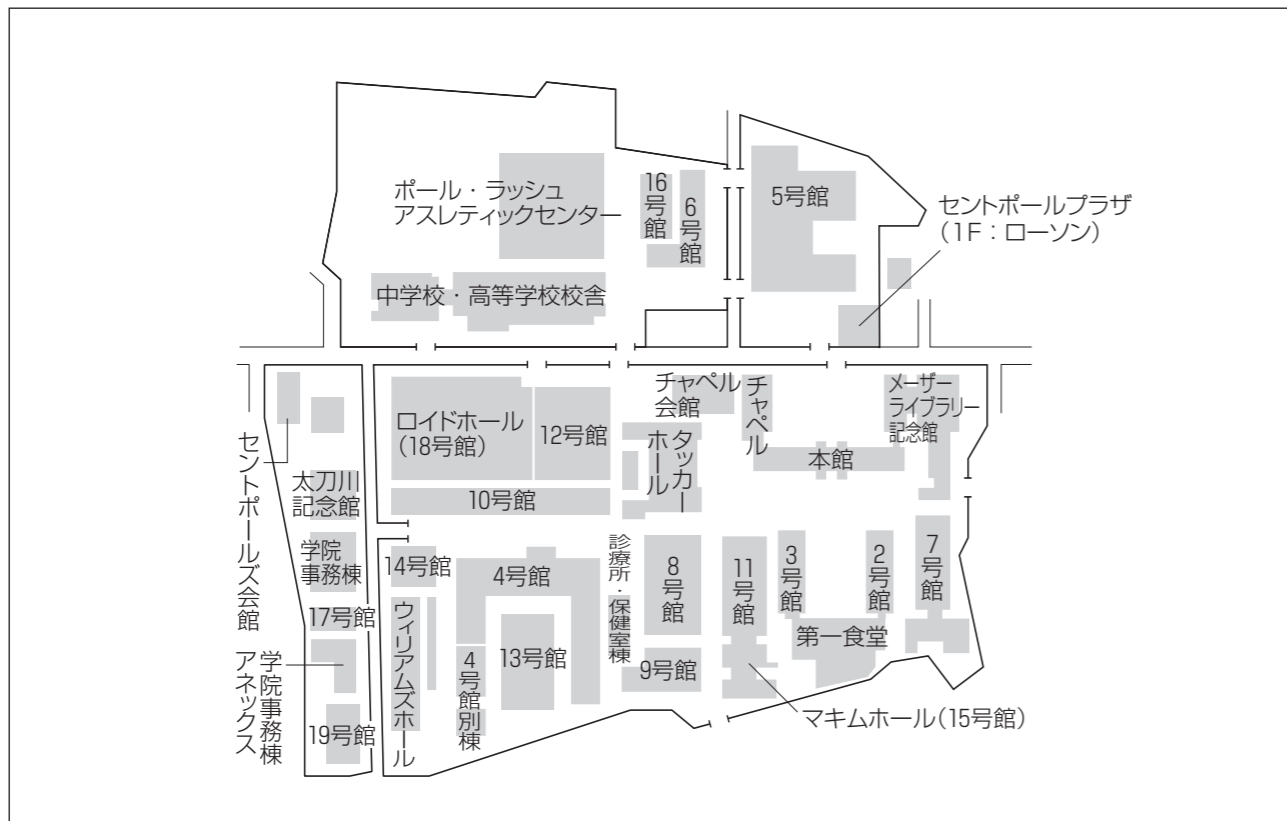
ポール・ラッシュ
アスレティックセンター

16号館

6号館

5号館

セントポールプラザ
（1F：ローソン）

中学校・高等学校校舎

チャペル会館

チャペル

メーザーライブラリー記念館

ロイドホール
（18号館）

12号館

タッカーホール

本館

セントポールズ会館

太刀川記念館

10号館

学院事務棟

14号館

4号館

診療所・保健室棟

8号館

11号館

3号館

2号館

7号館

17号館

ウィリアムズホール

第一食堂

学院事務棟アネックス

4号館別棟

13号館

9号館

19号館

マキムホール（15号館）